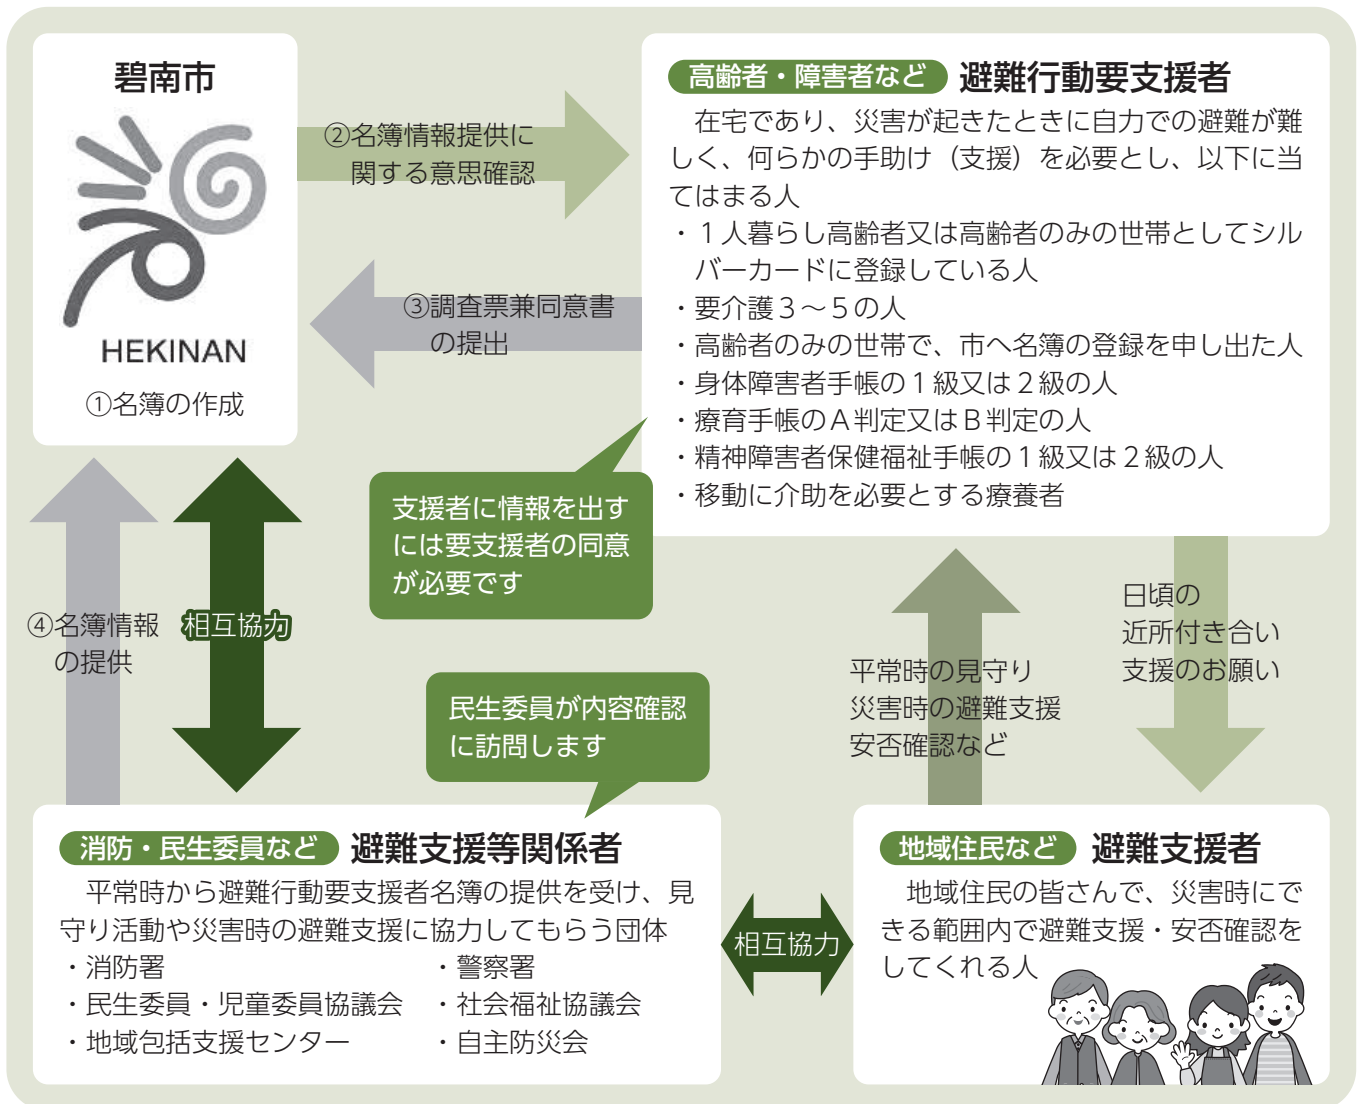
碧南市

HEKINAN

①名簿の作成

②名簿情報提供に関する意思確認

③調査票兼同意書の提出

高齢者・障害者など 避難行動要支援者

在宅であり、災害が起きたときに自力での避難が難しく、何らかの手助け（支援）を必要とし、以下に当てはまる人
・１人暮らし高齢者又は高齢者のみの世帯としてシルバーカードに登録している人
・要介護３～５の人
・高齢者のみの世帯で、市へ名簿の登録を申し出た人
・身体障害者手帳の１級又は２級の人
・療育手帳のＡ判定又はＢ判定の人
・精神障害者保健福祉手帳の１級又は２級の人
・移動に介助を必要とする療養者

支援者に情報を出すには要支援者の同意が必要です

④名簿情報の提供

相互協力

民生委員が内容確認に訪問します

平常時の見守り
災害時の避難支援
安否確認など

日頃の
近所付き合い
支援のお願い

消防・民生委員など 避難支援等関係者

平常時から避難行動要支援者名簿の提供を受け、見守り活動や災害時の避難支援に協力してもらう団体
・消防署
・民生委員・児童委員協議会
・地域包括支援センター
・警察署
・社会福祉協議会
・自主防災会

相互協力

地域住民など 避難支援者

地域住民の皆さんで、災害時にできる範囲内で避難支援・安否確認をしてくれる人